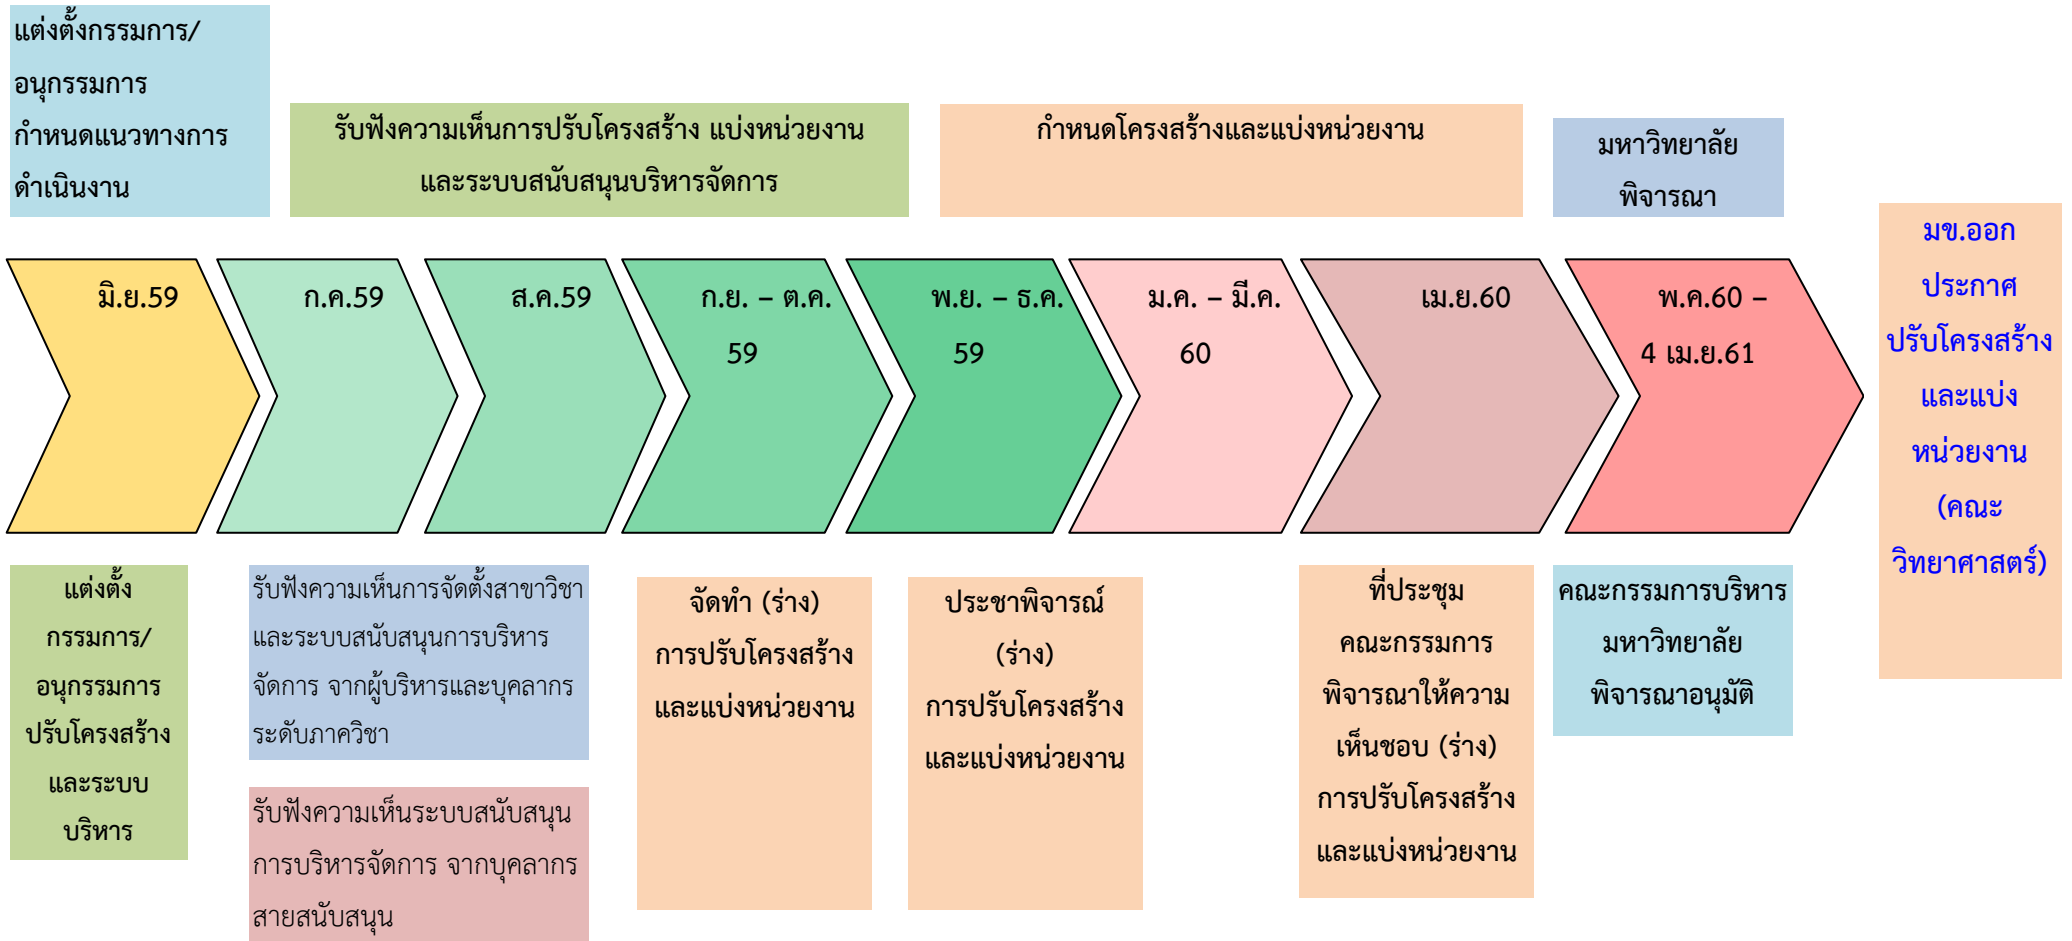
แต่งตั้งกรรมการ/อนุกรรมการ กำหนดแนวทางการดำเนินงาน

รับฟังความเห็นการปรับโครงสร้าง แบ่งหน่วยงาน และระบบสนับสนุนบริหารจัดการ

กำหนดโครงสร้างและแบ่งหน่วยงาน

มหาวิทยาลัยพิจารณา

มข.ออกประกาศ ปรับโครงสร้าง และแบ่งหน่วยงาน (คณะวิทยาศาสตร์)

มิ.ย.59

ก.ค.59

ส.ค.59

ก.ย. – ต.ค. 59

พ.ย. – ธ.ค. 59

ม.ค. – มี.ค. 60

เม.ย.60

พ.ค.60 – 4 เม.ย.61

แต่งตั้งกรรมการ/อนุกรรมการ ปรับโครงสร้าง และระบบบริหาร

รับฟังความเห็นการจัดตั้งสาขาวิชา และระบบสนับสนุนการบริหารจัดการ จากผู้บริหารและบุคลากรระดับภาควิชา

รับฟังความเห็นระบบสนับสนุนการบริหารจัดการ จากบุคลากรสายสนับสนุน

จัดทำ (ร่าง) การปรับโครงสร้าง และแบ่งหน่วยงาน

ประชาพิจารณ์ (ร่าง) การปรับโครงสร้าง และแบ่งหน่วยงาน

ที่ประชุมคณะกรรมการ พิจารณาให้ความเห็นชอบ (ร่าง) การปรับโครงสร้าง และแบ่งหน่วยงาน

คณะกรรมการบริหารมหาวิทยาลัย พิจารณาอนุมัติ